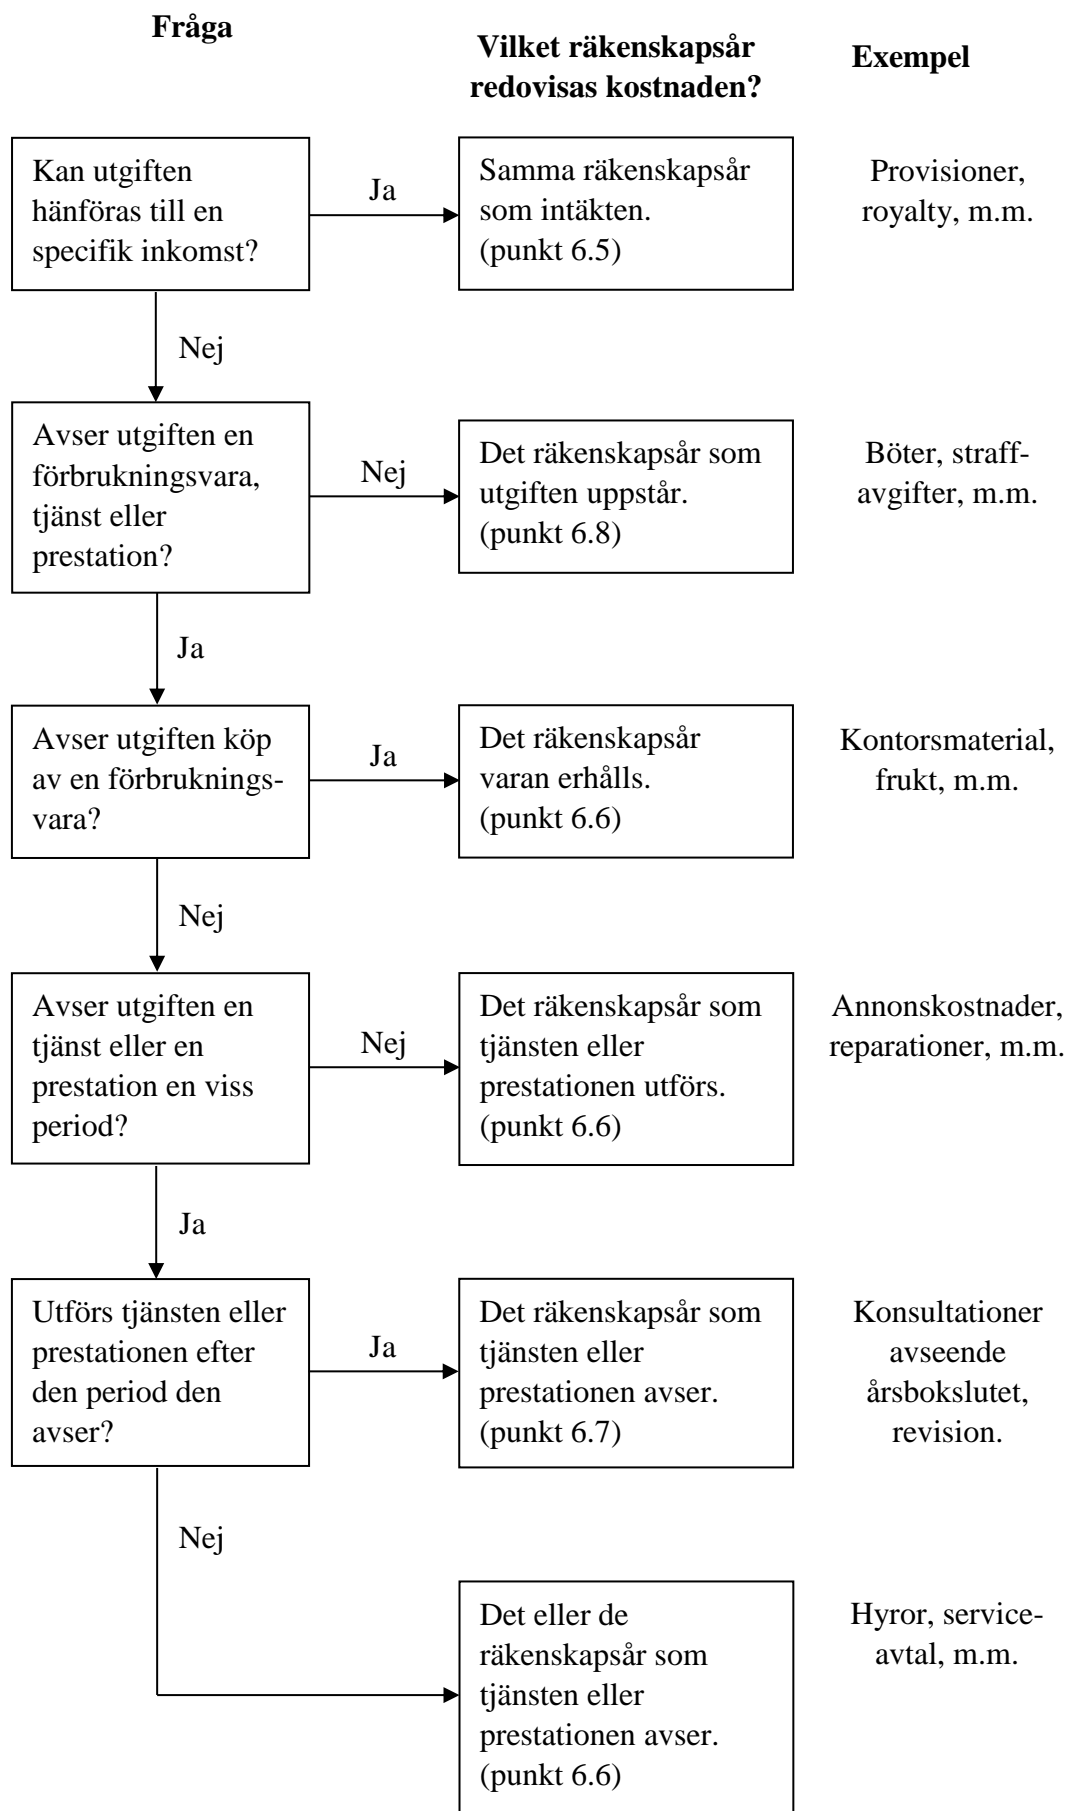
Fråga

Vilket räkenskapsår redovisas kostnaden?

Exempel

Kan utgiften hänföras till en specifik inkomst?

Ja

Samma räkenskapsår som intäkten. (punkt 6.5)

Provisioner, royalty, m.m.

Nej

Avser utgiften en förbrukningsvara, tjänst eller prestation?

Nej

Det räkenskapsår som utgiften uppstår. (punkt 6.8)

Böter, straffavgifter, m.m.

Ja

Avser utgiften köp av en förbrukningsvara?

Ja

Det räkenskapsår varan erhålls. (punkt 6.6)

Kontorsmaterial, frukt, m.m.

Nej

Avser utgiften en tjänst eller en prestation en viss period?

Nej

Det räkenskapsår som tjänsten eller prestationen utförs. (punkt 6.6)

Annonskostnader, reparationer, m.m.

Ja

Utförs tjänsten eller prestationen efter den period den avser?

Ja

Det räkenskapsår som tjänsten eller prestationen avser. (punkt 6.7)

Konsultationer avseende årsbokslutet, revision.

Nej

Det eller de räkenskapsår som tjänsten eller prestationen avser. (punkt 6.6)

Hyror, serviceavtal, m.m.